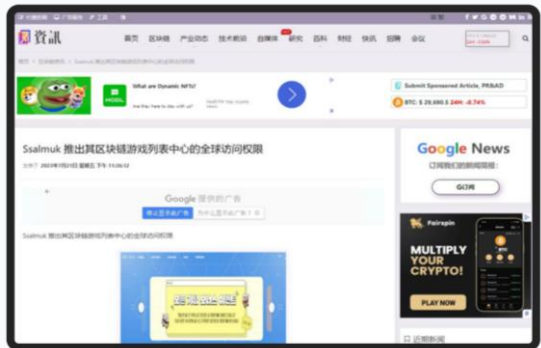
资讯

首页 区块链 产业动态 技术前沿 自媒体 研究 百科 财经 快讯 招聘 会议

What are Dynamic NFTs?

Submit Sponsored Article, PR&AD

BTC: $ 29,690.5 24H: -0.74%

Ssalmuk 推出其区块链游戏列表中心的全球访问权限

Google 提供的广告

Ssalmuk 推出其区块链游戏列表中心的全球访问权限

Google News

G订阅

Fairspin

MULTIPLY YOUR CRYPTO!

PLAY NOW

近期新闻